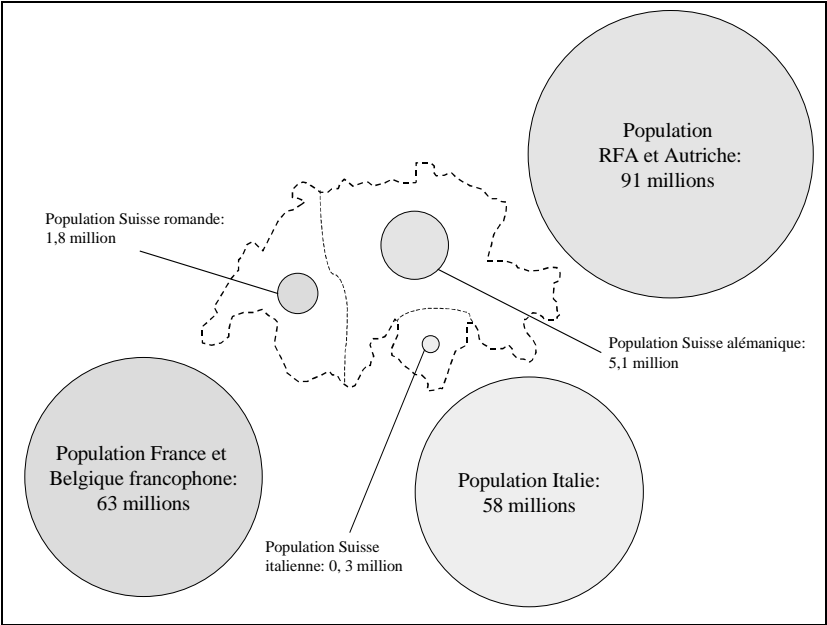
Population RFA et Autriche: 91 millions

Population Suisse romande: 1,8 million

Population Suisse alémanique: 5,1 million

Population France et Belgique francophone: 63 millions

Population Italie: 58 millions

Population Suisse italienne: 0, 3 million